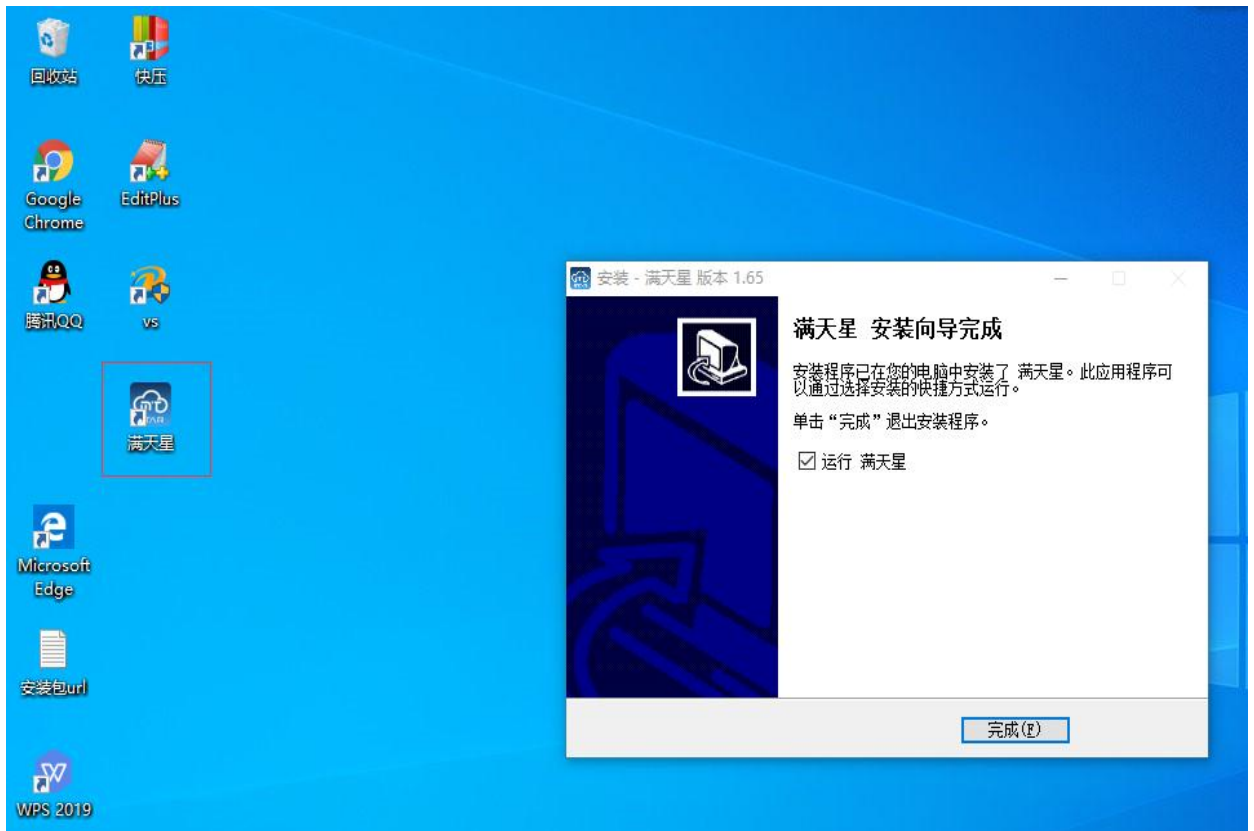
回收站

快压

Google Chrome

EditPlus

腾讯QQ

vs

满天星

Microsoft Edge

安装包url

WPS 2019

安装 - 满天星 版本 1.65

满天星 安装向导完成

安装程序已在您的电脑中安装了 满天星。此应用程序可以通过选择安装的快捷方式运行。

单击“完成”退出安装程序。

☑ 运行 满天星

完成(F)